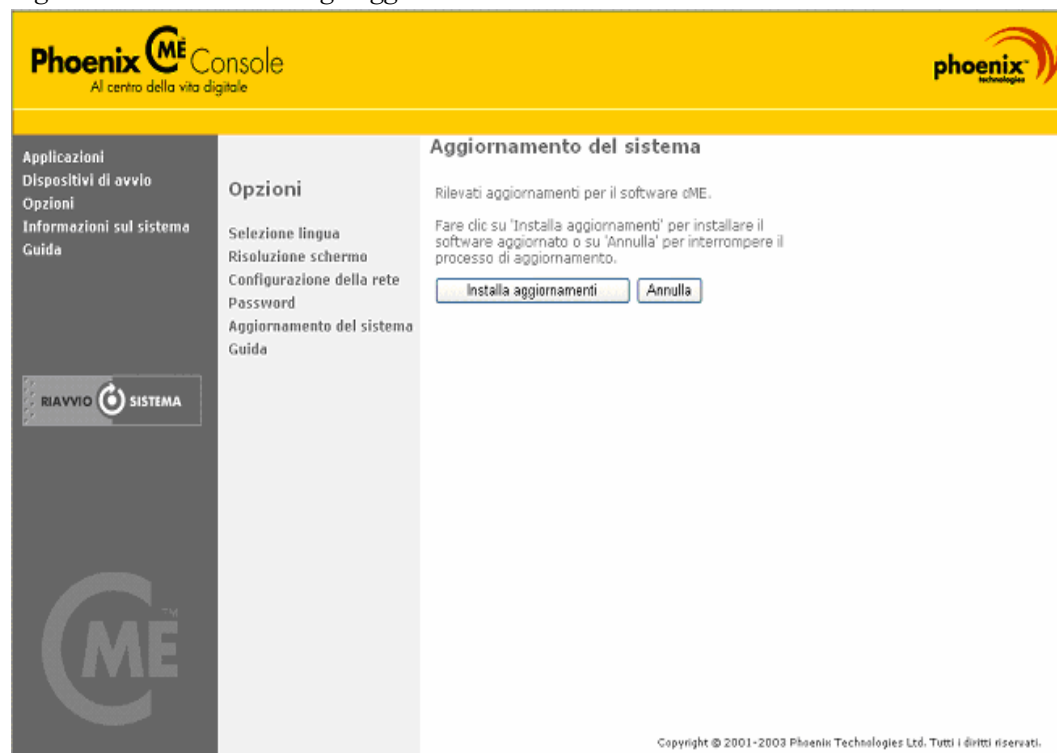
Phoenix cME Console
Al centro della vita digitale

phoenix technologies

Applicazioni
Dispositivi di avvio
Opzioni
Informazioni sul sistema
Guida

RIAVVIO SISTEMA

cME™

Opzioni

Selezione lingua
Risoluzione schermo
Configurazione della rete
Password
Aggiornamento del sistema
Guida

Aggiornamento del sistema

Rilevati aggiornamenti per il software cME.

Fare clic su 'Installa aggiornamenti' per installare il software aggiornato o su 'Annulla' per interrompere il processo di aggiornamento.

Installa aggiornamenti | Annulla

Copyright © 2001-2003 Phoenix Technologies Ltd. Tutti i diritti riservati.